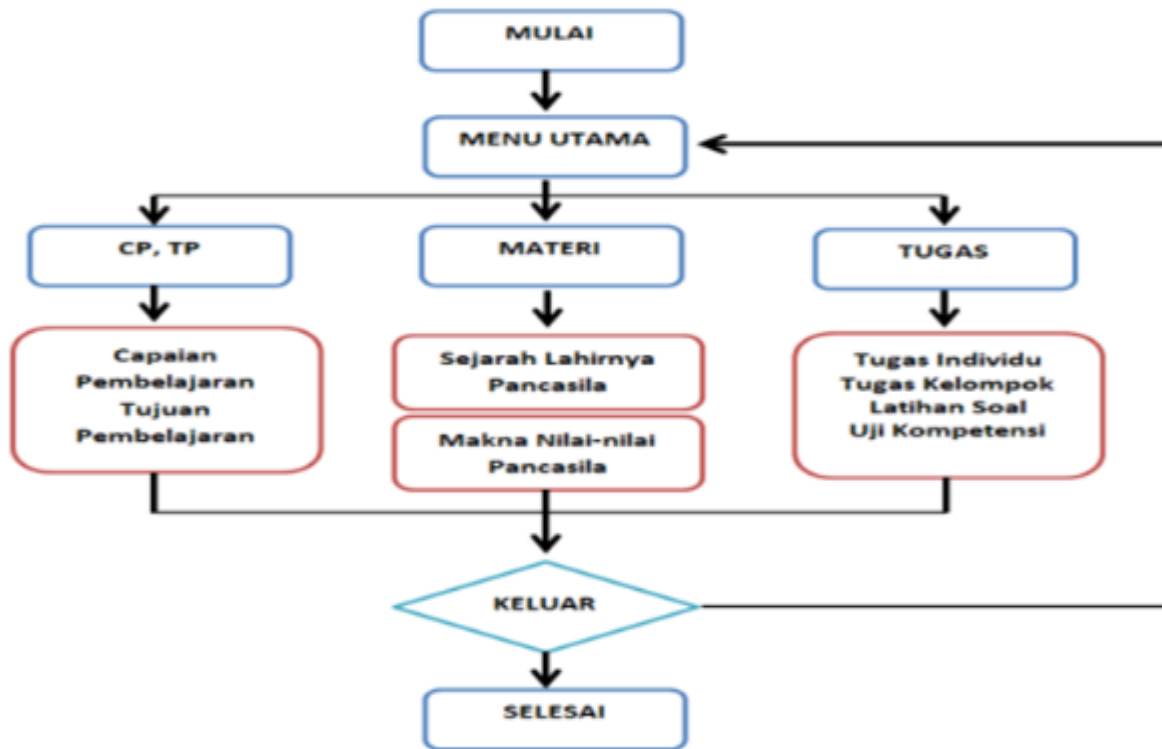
MULAI

MENU UTAMA

CP, TP

MATERI

TUGAS

Capaian Pembelajaran Tujuan Pembelajaran

Sejarah Lahirnya Pancasila

Makna Nilai-nilai Pancasila

Tugas Individu
Tugas Kelompok
Latihan Soal
Uji Kompetensi

KELUAR

SELESAI